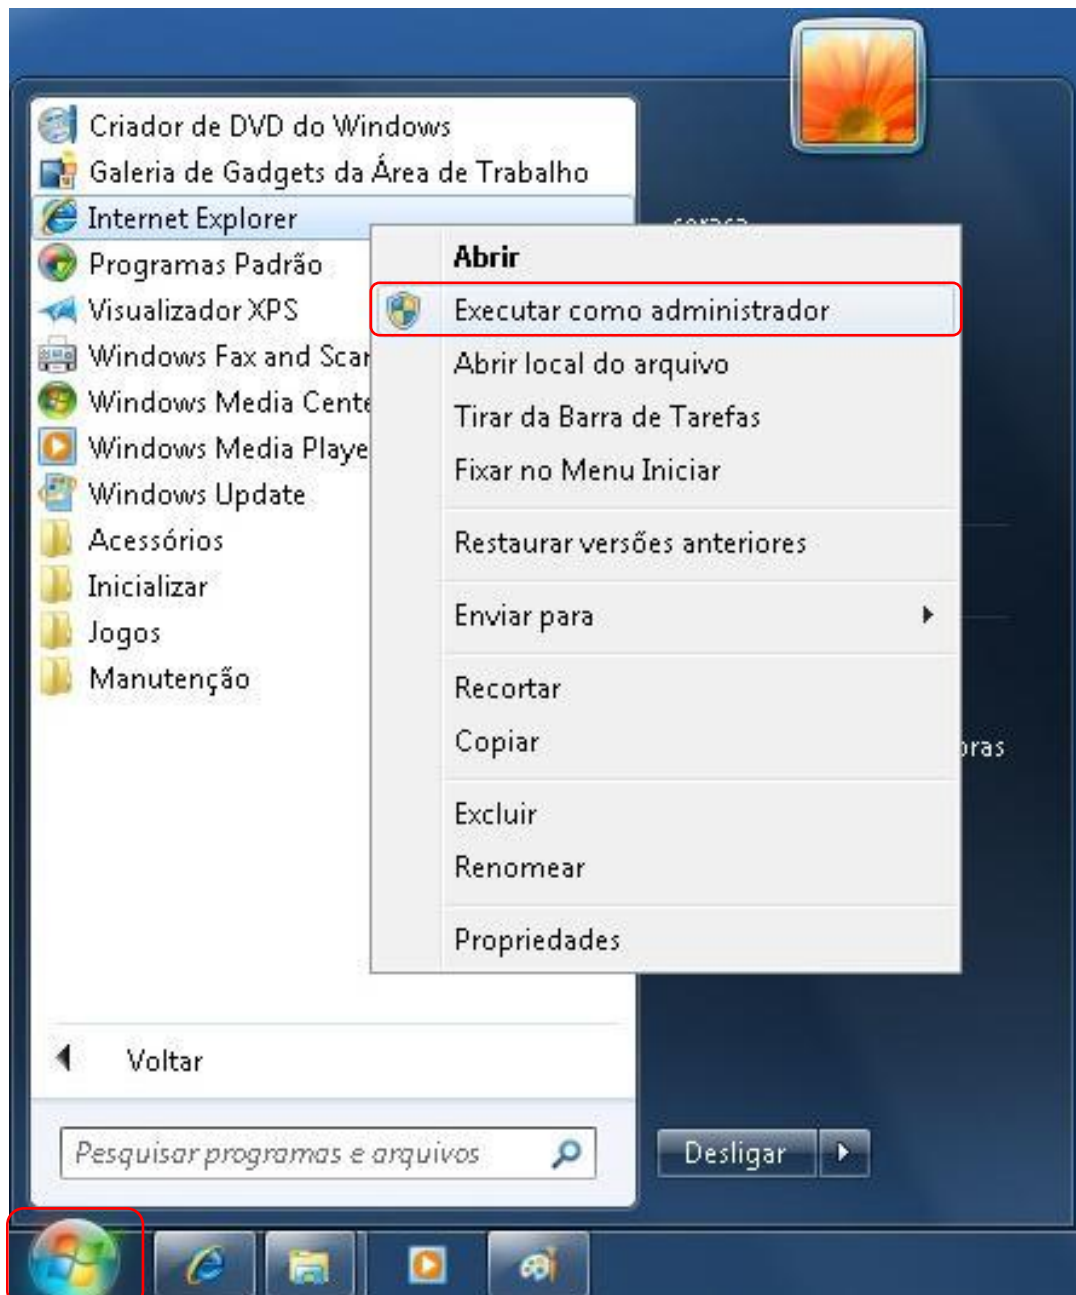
Criador de DVD do Windows
Galeria de Gadgets da Área de Trabalho
Internet Explorer
Programas Padrão
Visualizador XPS
Windows Fax and Scan
Windows Media Cente
Windows Media Playe
Windows Update
Acessórios
Inicializar
Jogos
Manutenção

Abrir
Executar como administrador
Abrir local do arquivo
Tirar da Barra de Tarefas
Fixar no Menu Iniciar
Restaurar versões anteriores
Enviar para
Recortar
Copiar
Excluir
Renomear
Propriedades

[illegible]
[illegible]ras

Voltar

Pesquisar programas e arquivos

Desligar